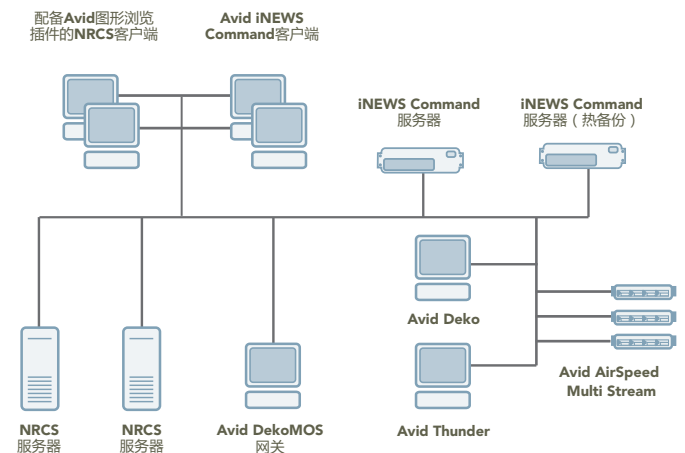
配备Avid图形浏览插件的NRCS客户端

Avid iNEWS Command客户端

iNEWS Command 服务器

iNEWS Command 服务器（热备份）

Avid Deko

Avid AirSpeed Multi Stream

NRCS 服务器

NRCS 服务器

Avid DekoMOS 网关

Avid Thunder